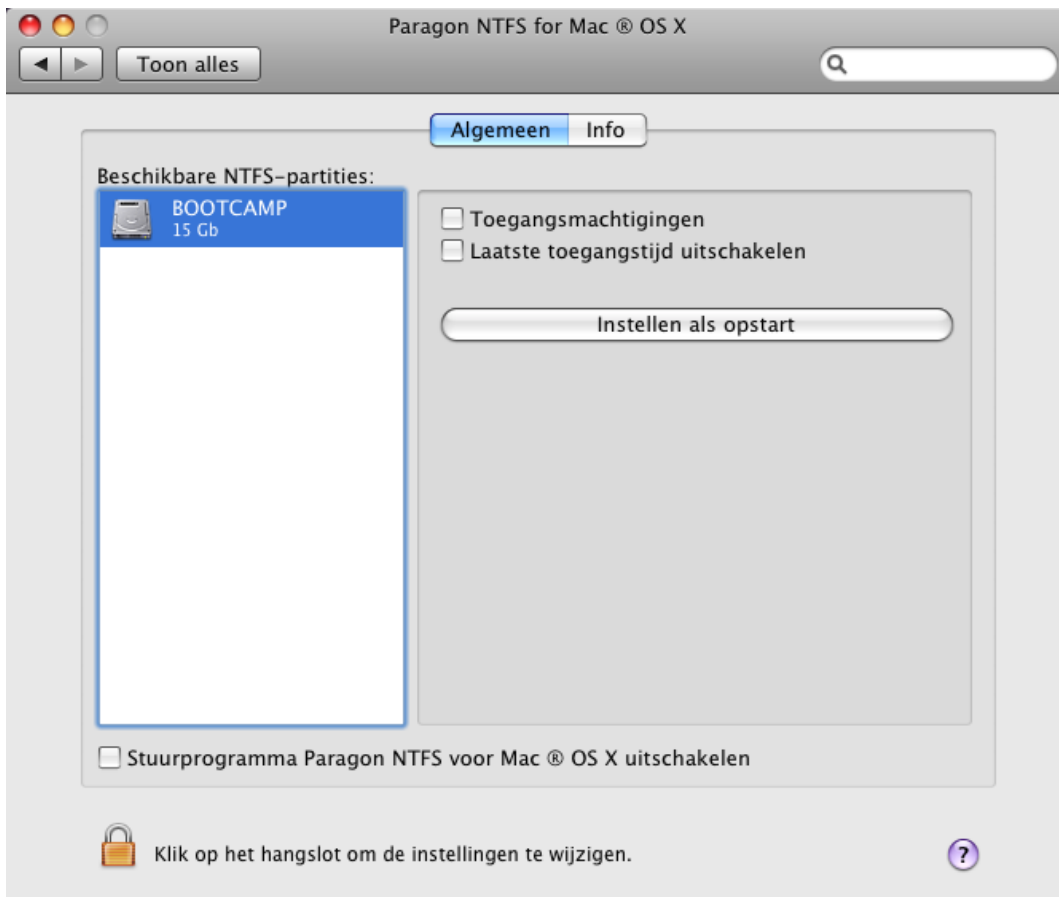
Paragon NTFS for Mac ® OS X

Toon alles

Algemeen Info

Beschikbare NTFS-partities:

BOOTCAMP
15 Gb

Toegangsmachtigingen

Laatste toegangstijd uitschakelen

Instellen als opstart

Stuurprogramma Paragon NTFS voor Mac ® OS X uitschakelen

Klik op het hangslot om de instellingen te wijzigen.

?